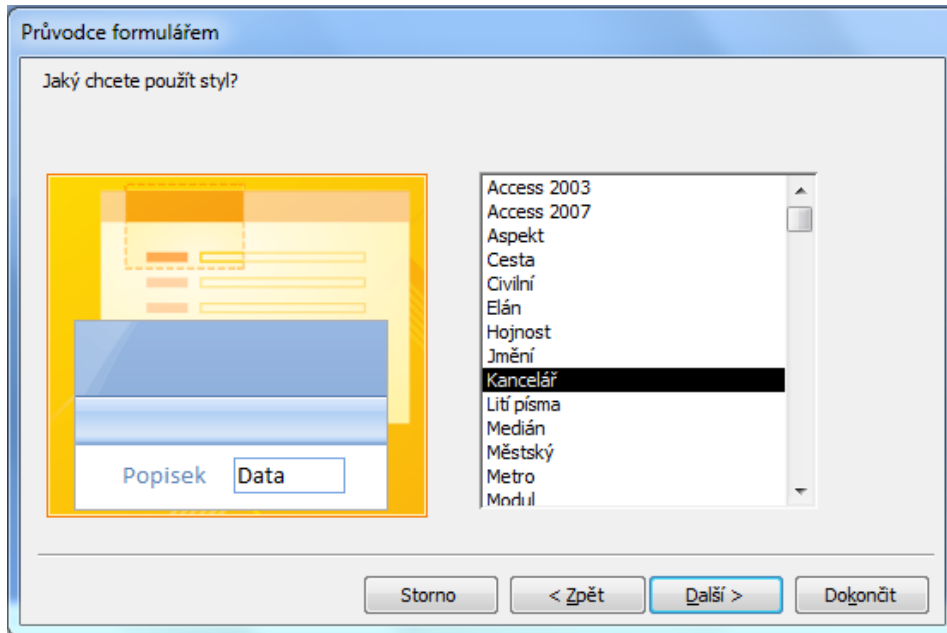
Průvodce formulářem

Jaký chcete použít styl?

Popisek Data

Access 2003
Access 2007
Aspekt
Cesta
Civilní
Elán
Hojnost
Jmění
Kancelář
Lití písma
Medián
Městský
Metro
Modul

Storno
< Zpět
Další >
Dokončit